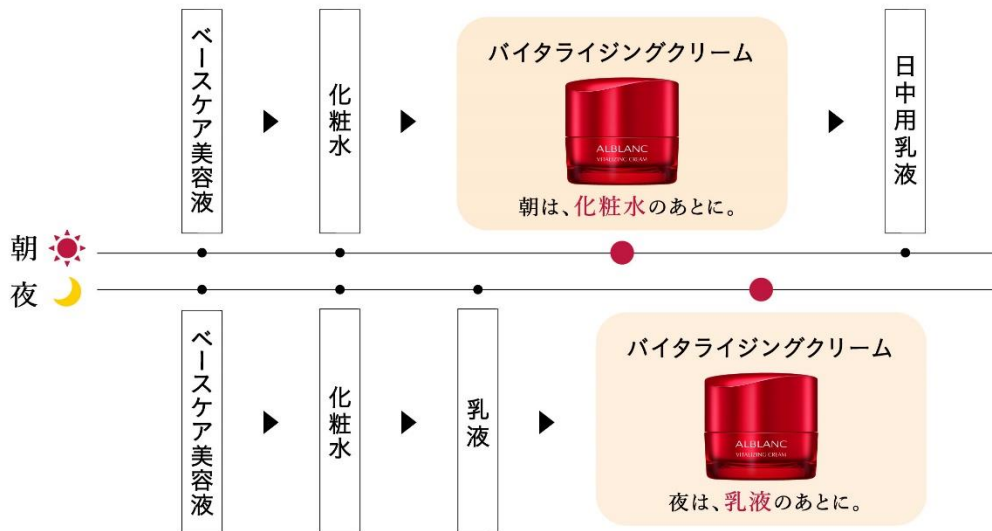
朝

ベースケア美容液

化粧水

バイタライジングクリーム

ALBLANC
VITALIZING CREAM

朝は、化粧水のあとに。

日中用乳液

夜

ベースケア美容液

化粧水

乳液

バイタライジングクリーム

ALBLANC
VITALIZING CREAM

夜は、乳液のあとに。